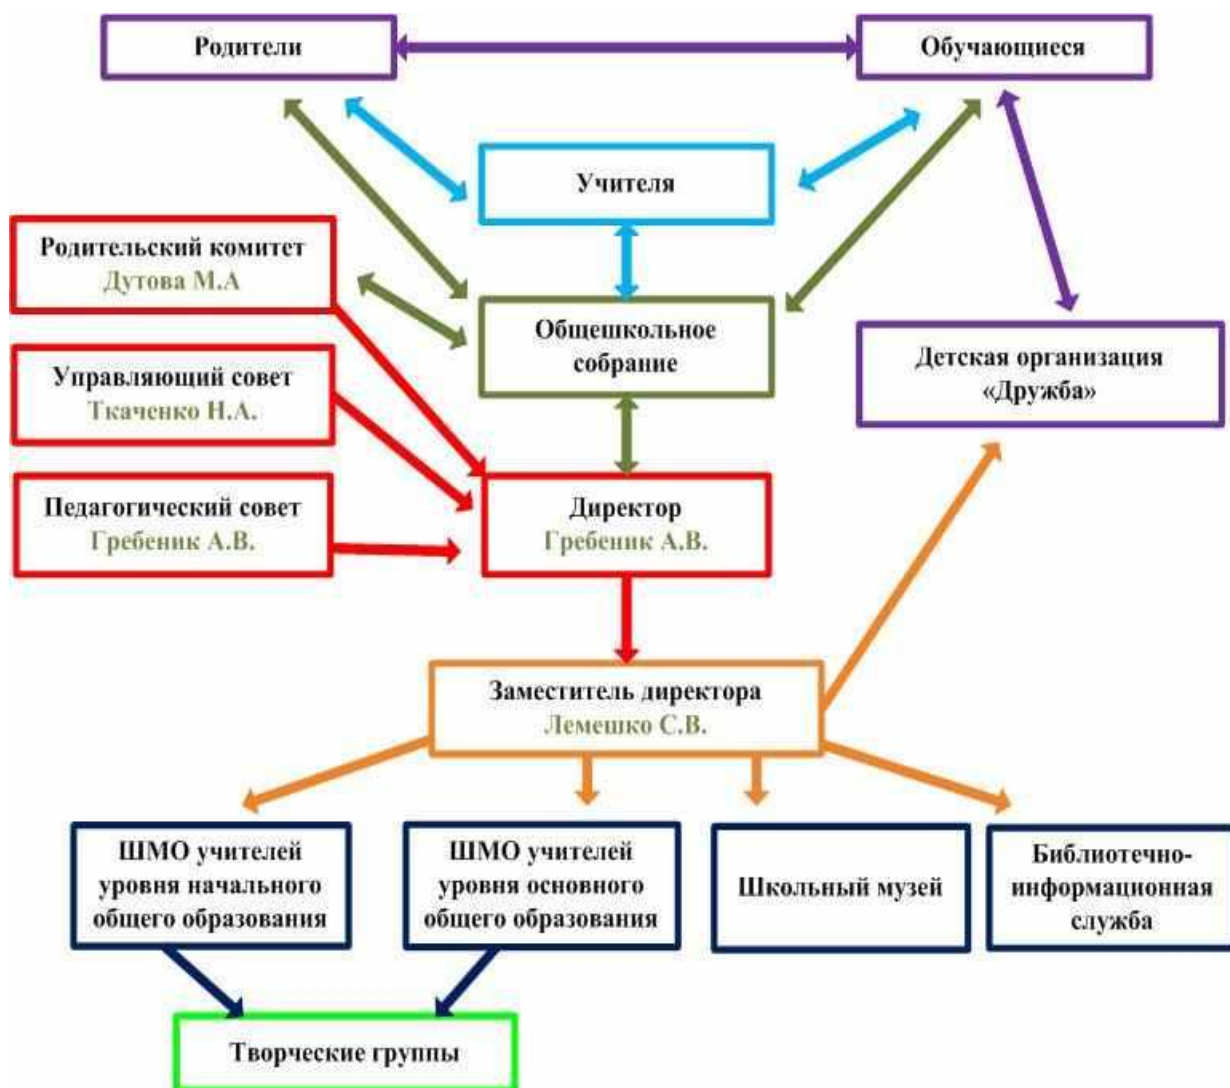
Родители

Обучающиеся

Учителя

Родительский комитет
Дутова М.А

Общешкольное собрание

Детская организация «Дружба»

Управляющий совет
Ткаченко Н.А.

Педагогический совет
Гребеник А.В.

Директор
Гребеник А.В.

Заместитель директора
Лемешко С.В.

ШМО учителей уровня начального общего образования

ШМО учителей уровня основного общего образования

Школьный музей

Библиотечно-информационная служба

Творческие группы